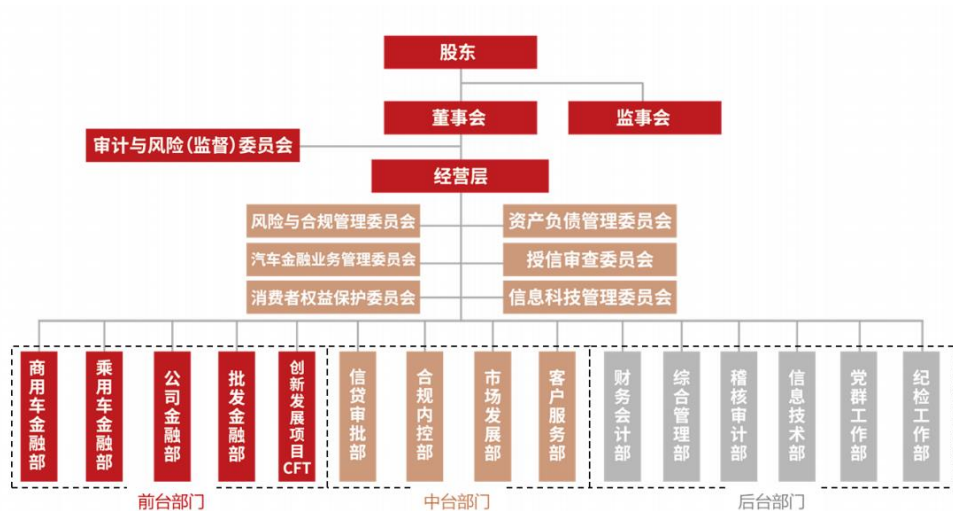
股东

董事会

监事会

审计与风险(监督)委员会

经营层

风险与合规管理委员会

资产负债管理委员会

汽车金融业务管理委员会

授信审查委员会

消费者权益保护委员会

信息科技管理委员会

商用车金融部

乘用车金融部

公司金融部

批发金融部

创新发展项目CFT

信贷审批部

合规内控部

市场发展部

客户服务部

财务会计部

综合管理部

稽核审计部

信息技术部

党群工作部

纪检工作部

前台部门

中台部门

后台部门